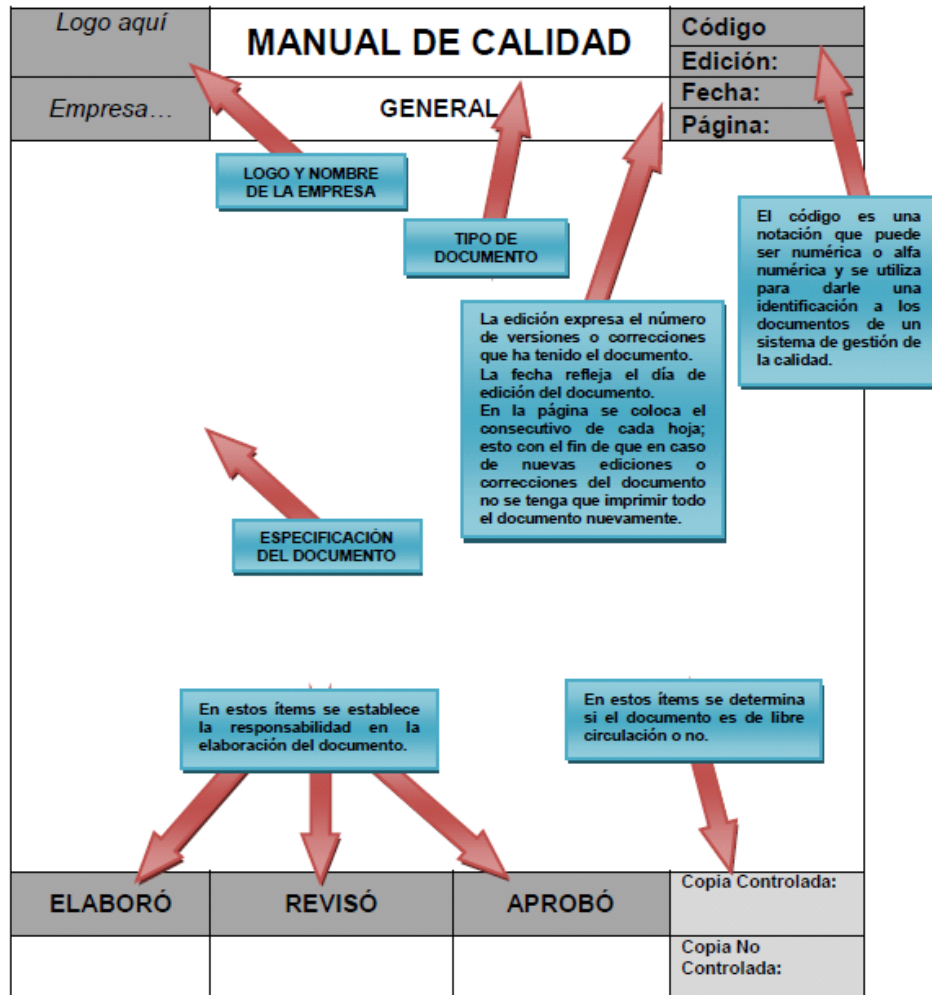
| Logo aquí | MANUAL DE CALIDAD | Código<br>Edición: |
|---|---|---|
| Empresa… | GENERAL | Fecha:<br>Página: |

LOGO Y NOMBRE DE LA EMPRESA

TIPO DE DOCUMENTO

El código es una notación que puede ser numérica o alfa numérica y se utiliza para darle una identificación a los documentos de un sistema de gestión de la calidad.

La edición expresa el número de versiones o correcciones que ha tenido el documento.
La fecha refleja el día de edición del documento.
En la página se coloca el consecutivo de cada hoja; esto con el fin de que en caso de nuevas ediciones o correcciones del documento no se tenga que imprimir todo el documento nuevamente.

ESPECIFICACIÓN DEL DOCUMENTO

En estos ítems se establece la responsabilidad en la elaboración del documento.

En estos ítems se determina si el documento es de libre circulación o no.

| ELABORÓ | REVISÓ | APROBÓ | Copia Controlada: |
|---|---|---|---|
| | | | Copia No Controlada: |